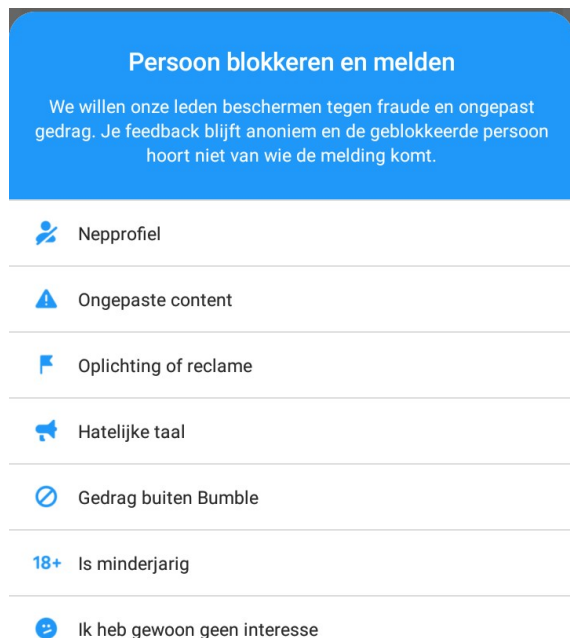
Persoon blokkeren en melden

We willen onze leden beschermen tegen fraude en ongepast gedrag. Je feedback blijft anoniem en de geblokkeerde persoon hoort niet van wie de melding komt.

Nepprofiel

Ongepaste content

Oplichting of reclame

Hatelijke taal

Gedrag buiten Bumble

18+ Is minderjarig

Ik heb gewoon geen interesse